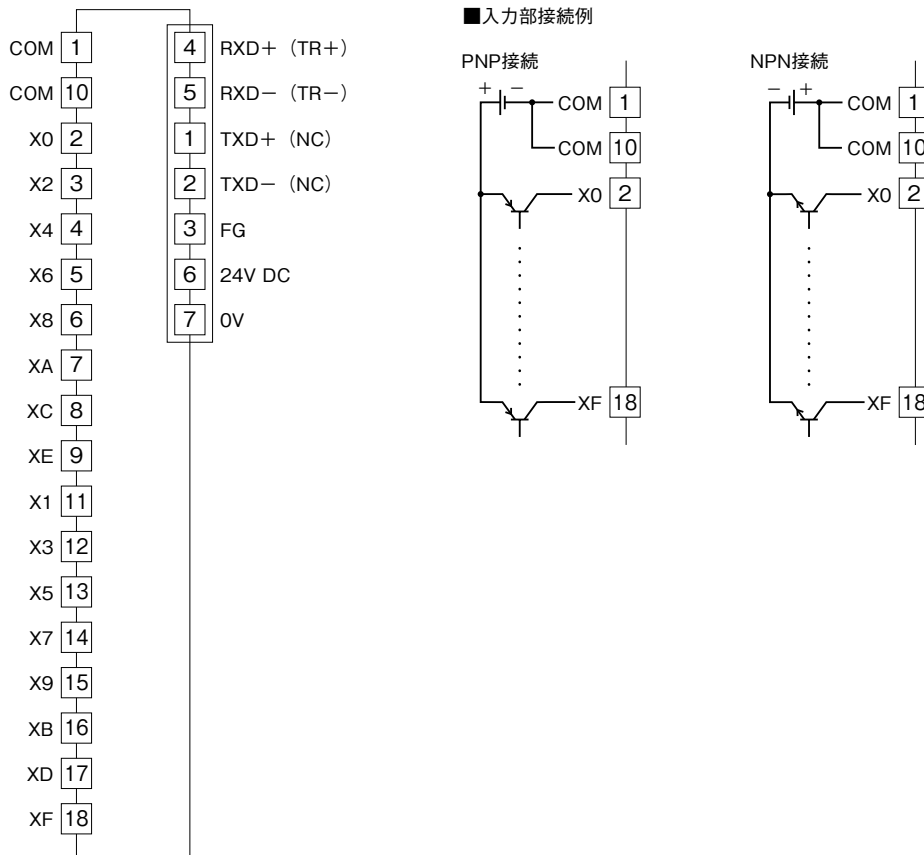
COM 1
COM 10
X0 2
X2 3
X4 4
X6 5
X8 6
XA 7
XC 8
XE 9
X1 11
X3 12
X5 13
X7 14
X9 15
XB 16
XD 17
XF 18

4 RXD＋（TR＋）
5 RXD－（TR－）
1 TXD＋（NC）
2 TXD－（NC）
3 FG
6 24V DC
7 0V

■入力部接続例

PNP接続
＋ －
COM 1
COM 10
X0 2
XF 18

NPN接続
－ ＋
COM 1
COM 10
X0 2
XF 18